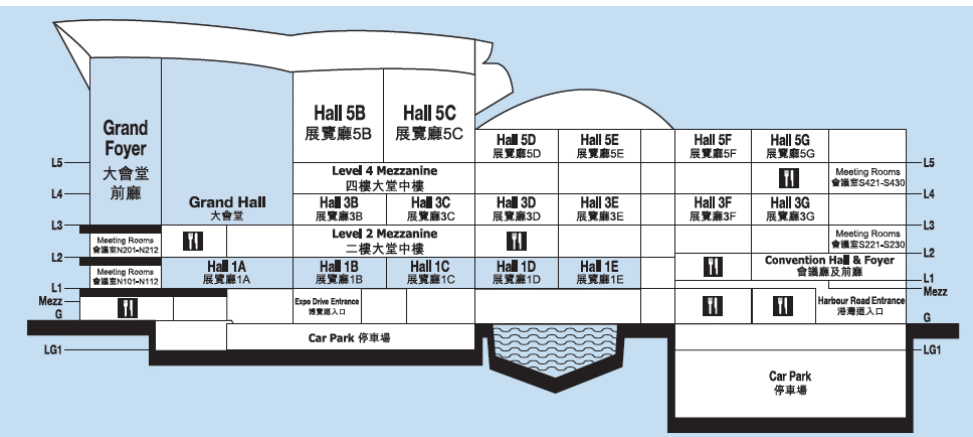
Grand Foyer
大會堂前廳

Hall 5B
展覽廳5B

Hall 5C
展覽廳5C

Hall 5D
展覽廳5D

Hall 5E
展覽廳5E

Hall 5F
展覽廳5F

Hall 5G
展覽廳5G

L5

L5

L4

Level 4 Mezzanine
四樓大堂中樓

Meeting Rooms
會議室S421-S430

L4

Grand Hall
大會堂

Hall 3B
展覽廳3B

Hall 3C
展覽廳3C

Hall 3D
展覽廳3D

Hall 3E
展覽廳3E

Hall 3F
展覽廳3F

Hall 3G
展覽廳3G

L3

L3

Meeting Rooms
會議室N201-N212

Level 2 Mezzanine
二樓大堂中樓

Meeting Rooms
會議室S221-S230

L2

L2

Meeting Rooms
會議室N101-N112

Hall 1A
展覽廳1A

Hall 1B
展覽廳1B

Hall 1C
展覽廳1C

Hall 1D
展覽廳1D

Hall 1E
展覽廳1E

Convention Hall & Foyer
會議廳及前廳

L1

L1

Mezz

Expo Drive Entrance
博覽道入口

Harbour Road Entrance
港灣道入口

Mezz

G

G

Car Park 停車場

LG1

LG1

Car Park
停車場